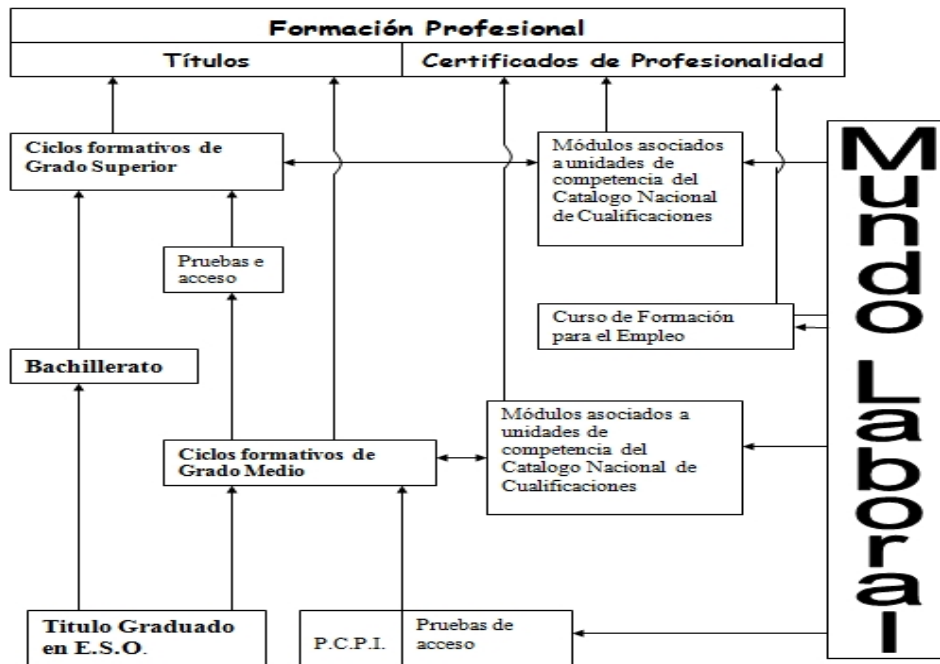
Formación Profesional

Títulos

Certificados de Profesionalidad

Ciclos formativos de Grado Superior

Módulos asociados a unidades de competencia del Catalogo Nacional de Cualificaciones

Mundo Laboral

Pruebas e acceso

Curso de Formación para el Empleo

Bachillerato

Módulos asociados a unidades de competencia del Catalogo Nacional de Cualificaciones

Ciclos formativos de Grado Medio

Titulo Graduado en E.S.O.

P.C.P.I.

Pruebas de acceso